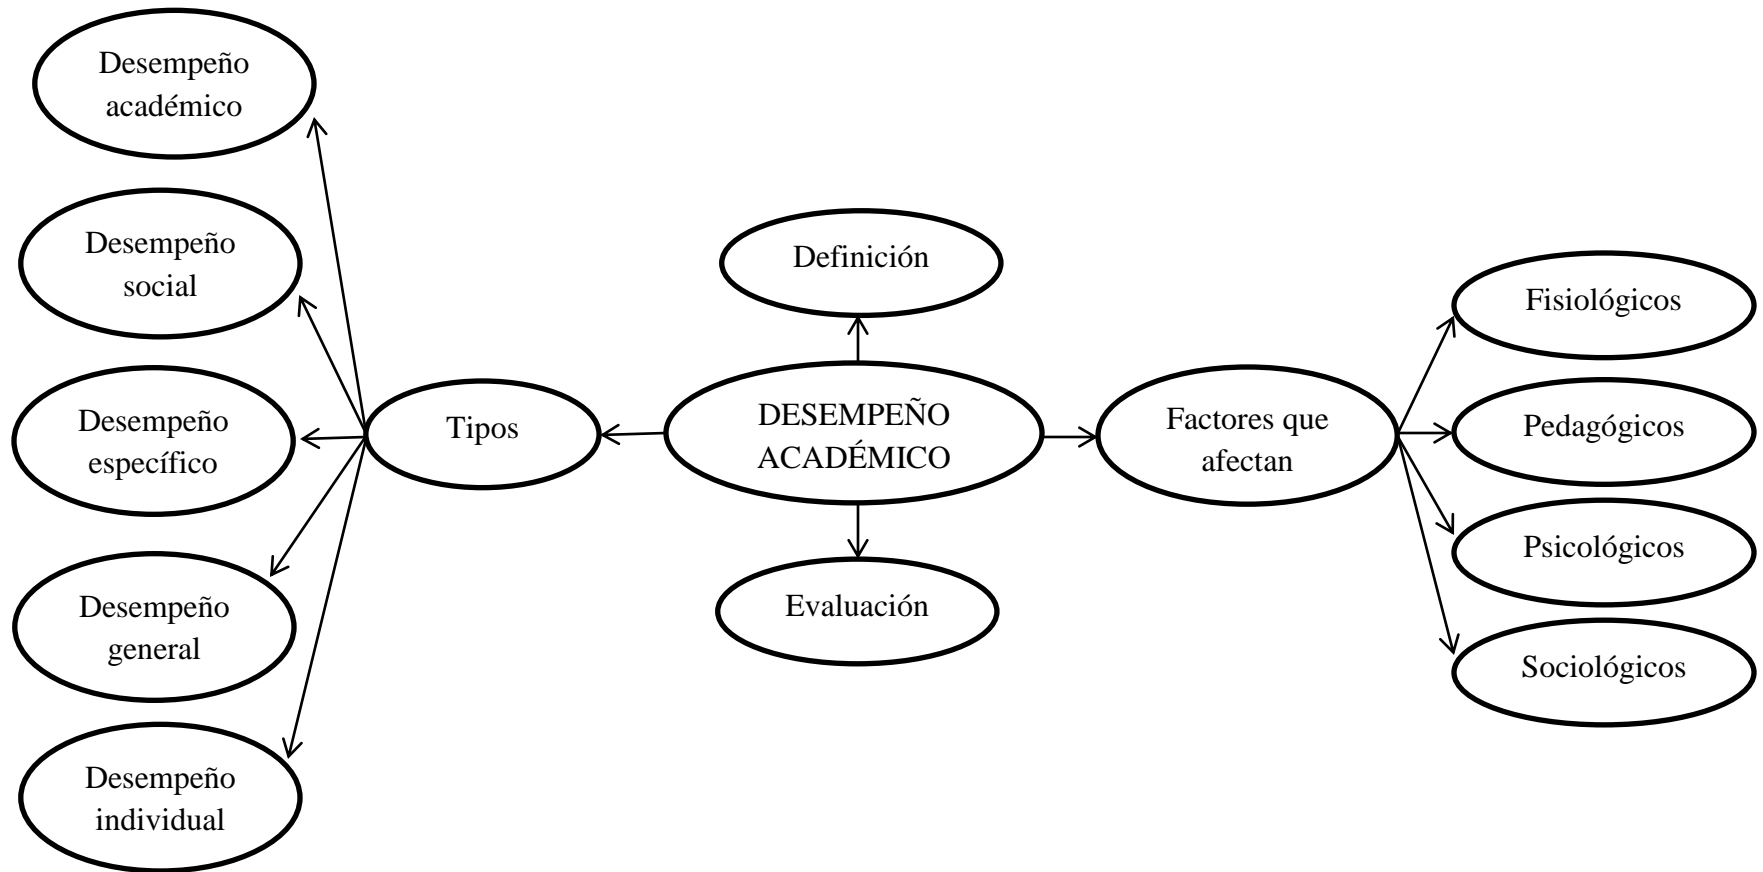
DESEMPEÑO ACADÉMICO

Definición

Evaluación

Tipos

Desempeño académico

Desempeño social

Desempeño específico

Desempeño general

Desempeño individual

Factores que afectan

Fisiológicos

Pedagógicos

Psicológicos

Sociológicos